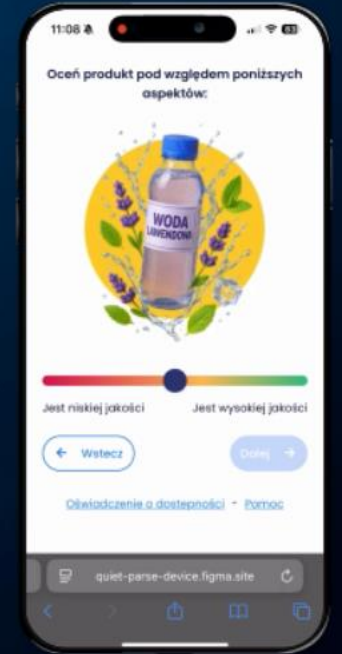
11:08

Oceń produkt pod względem poniższych aspektów:

WODA LAWENDOWA

Jest niskiej jakości

Jest wysokiej jakości

← Wstecz

Dalej →

Oświadczenie o dostępności · Pomoc

quiet-parse-device.figma.site